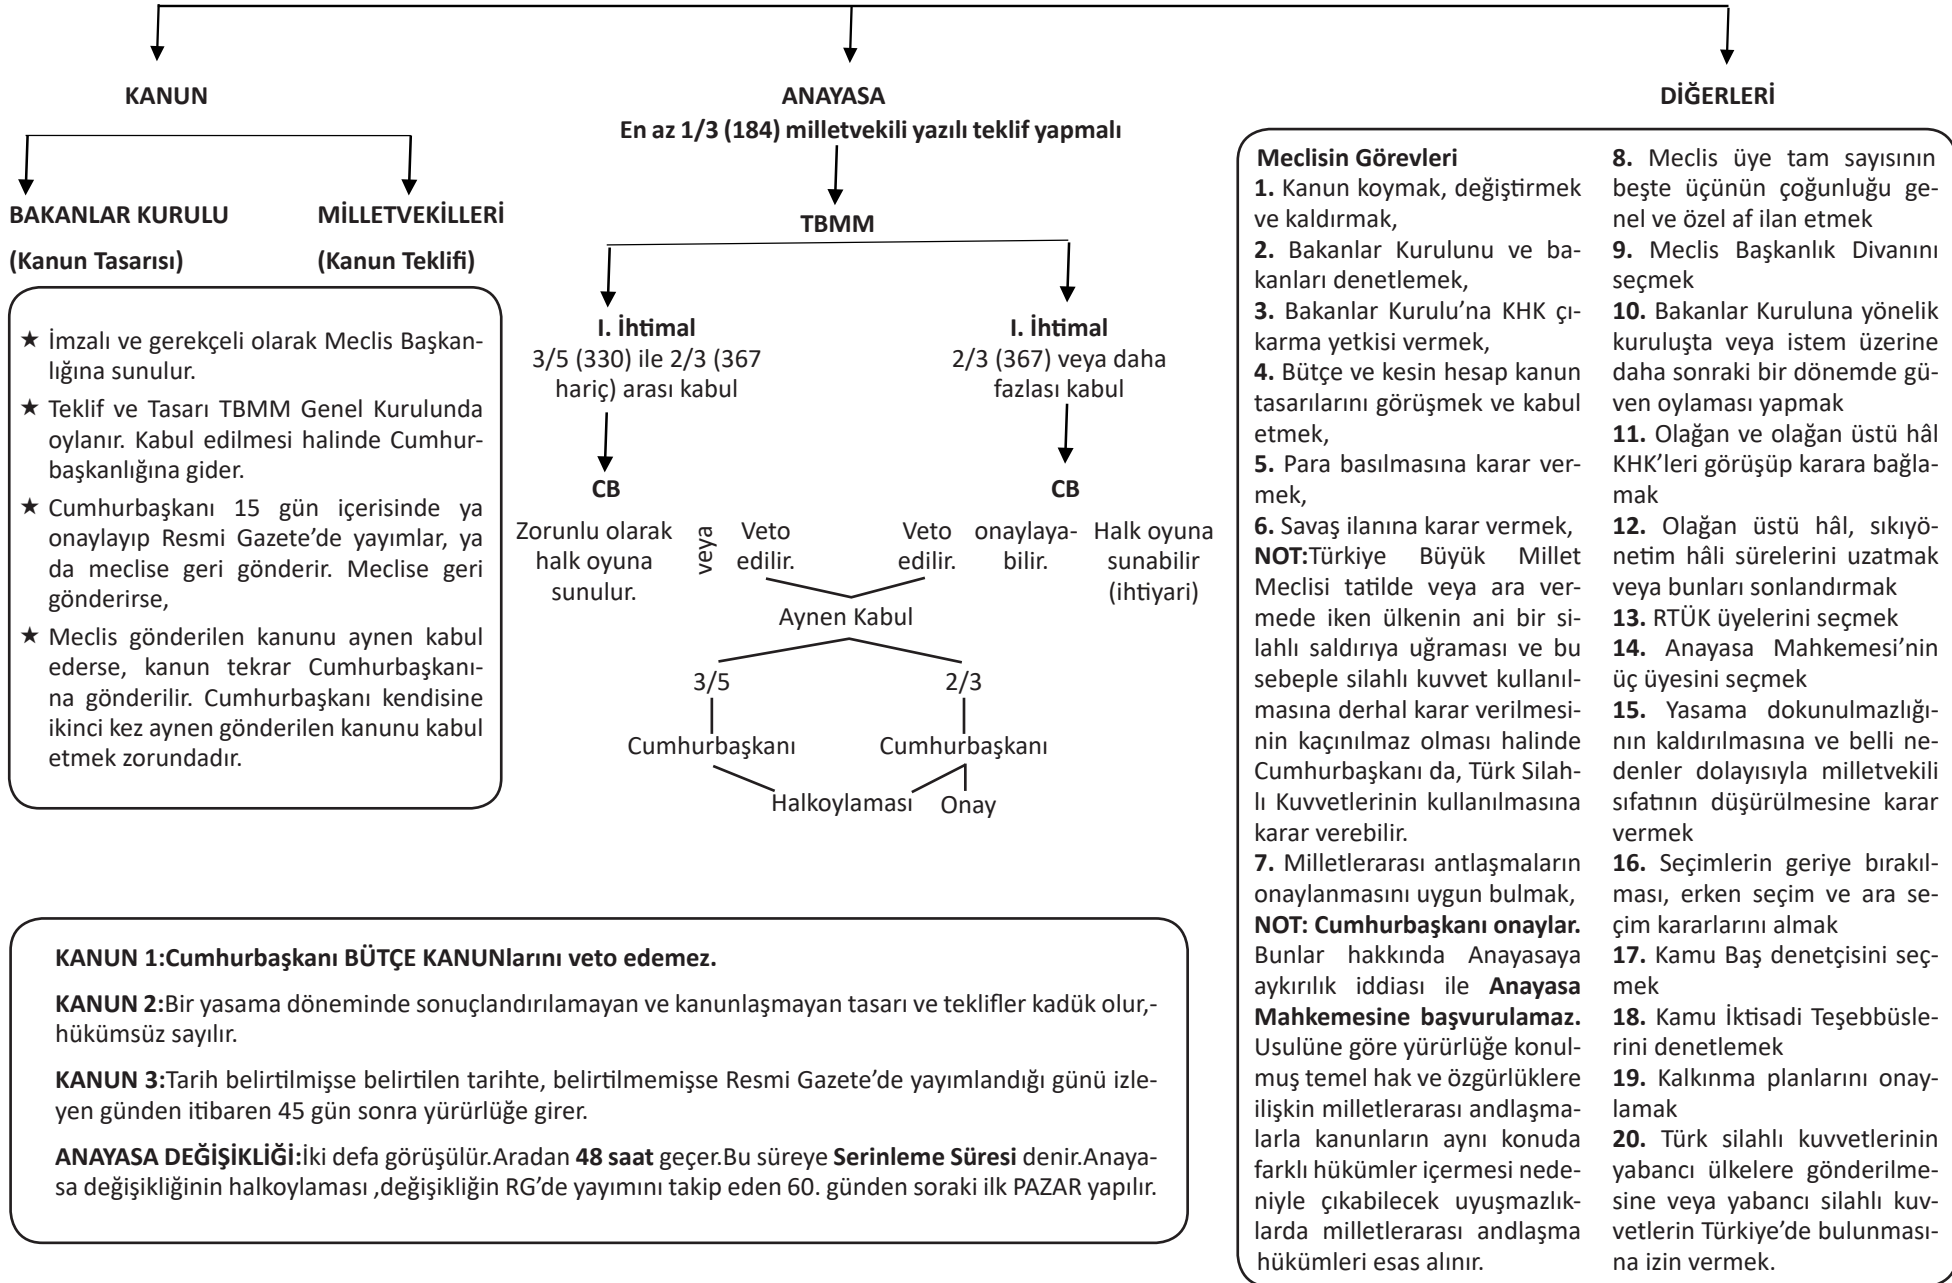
KANUN

ANAYASA
En az 1/3 (184) milletvekili yazılı teklif yapmalı

DİĞERLERİ

BAKANLAR KURULU
(Kanun Tasarısı)

MİLLETVEKİLLERİ
(Kanun Teklifi)

★ İmzalı ve gerekçeli olarak Meclis Başkanlığına sunulur.
★ Teklif ve Tasarı TBMM Genel Kurulunda oylanır. Kabul edilmesi halinde Cumhurbaşkanlığına gider.
★ Cumhurbaşkanı 15 gün içerisinde ya onaylayıp Resmi Gazete'de yayımlar, ya da meclise geri gönderir. Meclise geri gönderirse,
★ Meclis gönderilen kanunu aynen kabul ederse, kanun tekrar Cumhurbaşkanına gönderilir. Cumhurbaşkanı kendisine ikinci kez aynen gönderilen kanunu kabul etmek zorundadır.

TBMM

I. İhtimal
3/5 (330) ile 2/3 (367 hariç) arası kabul

I. İhtimal
2/3 (367) veya daha fazlası kabul

CB

CB

Zorunlu olarak halk oyuna sunulur.
veya
Veto edilir.

Veto edilir.
onaylayabilir.
Halk oyuna sunabilir (ihtiyari)

Aynen Kabul

3/5
2/3

Cumhurbaşkanı
Cumhurbaşkanı

Halkoylaması
Onay

Meclisin Görevleri
1. Kanun koymak, değiştirmek ve kaldırmak,
2. Bakanlar Kurulunu ve bakanları denetlemek,
3. Bakanlar Kurulu'na KHK çıkarma yetkisi vermek,
4. Bütçe ve kesin hesap kanun tasarılarını görüşmek ve kabul etmek,
5. Para basılmasına karar vermek,
6. Savaş ilanına karar vermek,
NOT:Türkiye Büyük Millet Meclisi tatilde veya ara vermede iken ülkenin ani bir silahlı saldırıya uğraması ve bu sebeple silahlı kuvvet kullanılmasına derhal karar verilmesinin kaçınılmaz olması halinde Cumhurbaşkanı da, Türk Silahlı Kuvvetlerinin kullanılmasına karar verebilir.
7. Milletlerarası antlaşmaların onaylanmasını uygun bulmak,
NOT: Cumhurbaşkanı onaylar. Bunlar hakkında Anayasaya aykırılık iddiası ile Anayasa Mahkemesine başvurulamaz. Usulüne göre yürürlüğe konulmuş temel hak ve özgürlüklere ilişkin milletlerarası andlaşmalarla kanunların aynı konuda farklı hükümler içermesi nedeniyle çıkabilecek uyuşmazlıklarda milletlerarası andlaşma hükümleri esas alınır.
8. Meclis üye tam sayısının beşte üçünün çoğunluğu genel ve özel af ilan etmek
9. Meclis Başkanlık Divanını seçmek
10. Bakanlar Kuruluna yönelik kuruluşta veya istem üzerine daha sonraki bir dönemde güven oylaması yapmak
11. Olağan ve olağan üstü hâl KHK'leri görüşüp karara bağlamak
12. Olağan üstü hâl, sıkıyönetim hâli sürelerini uzatmak veya bunları sonlandırmak
13. RTÜK üyelerini seçmek
14. Anayasa Mahkemesi'nin üç üyesini seçmek
15. Yasama dokunulmazlığının kaldırılmasına ve belli nedenler dolayısıyla milletvekili sıfatının düşürülmesine karar vermek
16. Seçimlerin geriye bırakılması, erken seçim ve ara seçim kararlarını almak
17. Kamu Baş denetçisini seçmek
18. Kamu İktisadi Teşebbüslerini denetlemek
19. Kalkınma planlarını onaylamak
20. Türk silahlı kuvvetlerinin yabancı ülkelere gönderilmesine veya yabancı silahlı kuvvetlerin Türkiye'de bulunmasına izin vermek.

KANUN 1:Cumhurbaşkanı BÜTÇE KANUNlarını veto edemez.

KANUN 2:Bir yasama döneminde sonuçlandırılamayan ve kanunlaşmayan tasarı ve teklifler kadük olur,-hükümsüz sayılır.

KANUN 3:Tarih belirtilmişse belirtilen tarihte, belirtilmemişse Resmi Gazete'de yayımlandığı günü izleyen günden itibaren 45 gün sonra yürürlüğe girer.

ANAYASA DEĞİŞİKLİĞİ:İki defa görüşülür.Aradan 48 saat geçer.Bu süreye Serinleme Süresi denir.Anayasa değişikliğinin halkoylaması ,değişikliğin RG'de yayımını takip eden 60. günden soraki ilk PAZAR yapılır.